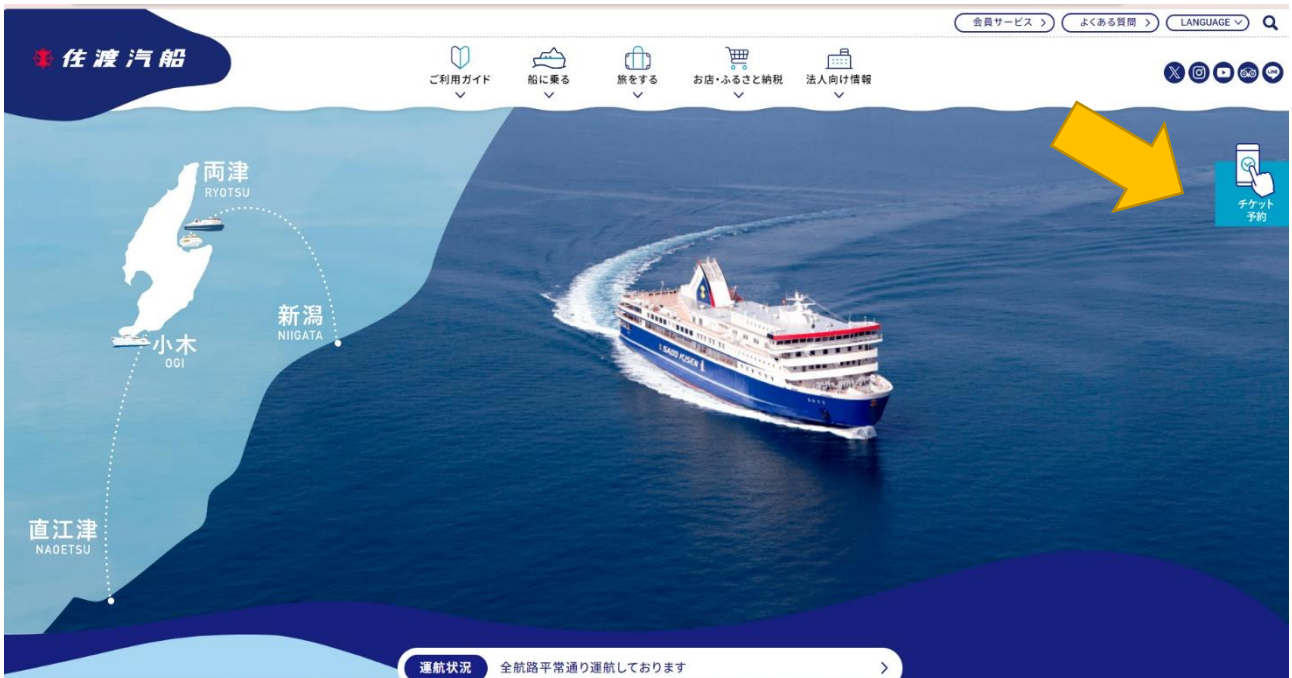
会員サービス 〉 よくある質問 〉 LANGUAGE

佐渡汽船

ご利用ガイド
船に乗る
旅をする
お店・ふるさと納税
法人向け情報

チケット予約

両津
RYOTSU

新潟
NIIGATA

小木
OGI

直江津
NAOETSU

SADO KISEN

運航状況 全航路平常通り運航しております 〉